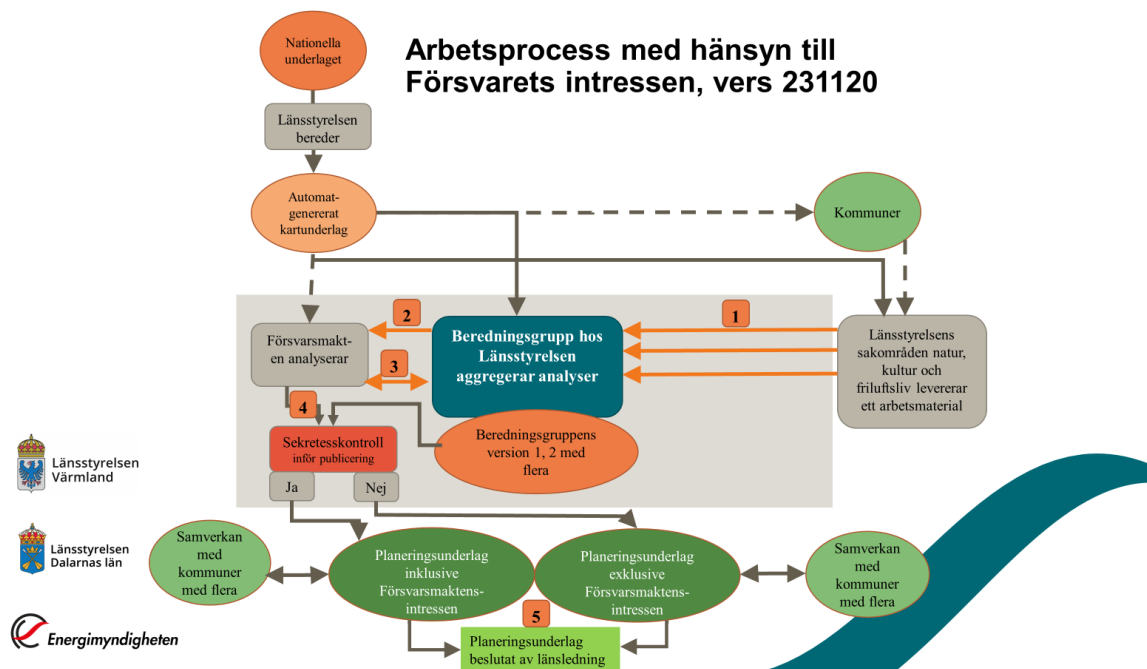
Arbetsprocess med hänsyn till Försvarets intressen, vers 231120

Nationella underlaget

Länsstyrelsen bereder

Automatgenererat kartunderlag

Kommuner

Försvarsmakten analyserar

2

1

Beredningsgrupp hos Länsstyrelsen aggregerar analyser

Länsstyrelsens sakområden natur, kultur och friluftsliv levererar ett arbetsmaterial

3

4

Sekretesskontroll inför publicering

Beredningsgruppens version 1, 2 med flera

Ja

Nej

Länsstyrelsen Värmland

Länsstyrelsen Dalarnas län

Samverkan med kommuner med flera

Planeringsunderlag inklusive Försvarsmaktens-intressen

Planeringsunderlag exklusive Försvarsmaktens-intressen

Samverkan med kommuner med flera

5

Planeringsunderlag beslutat av länsledning

Energimyndigheten